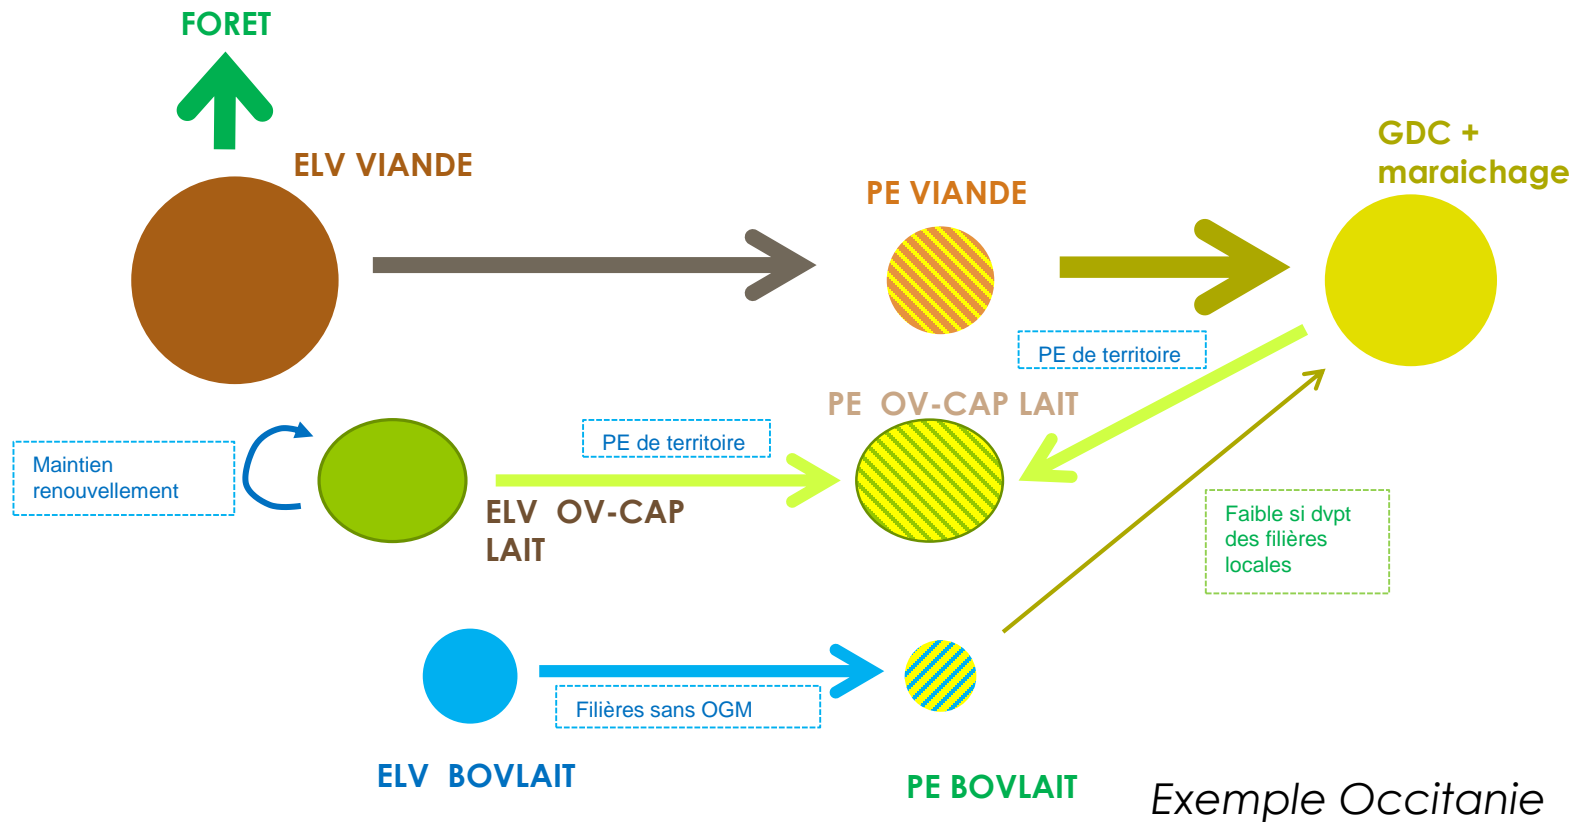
FORET

ELV VIANDE

PE VIANDE

GDC + maraichage

PE de territoire

PE OV-CAP LAIT

Maintien renouvellement

PE de territoire

ELV OV-CAP LAIT

Faible si dvpt des filières locales

Filières sans OGM

ELV BOVLAIT

PE BOVLAIT

Exemple Occitanie